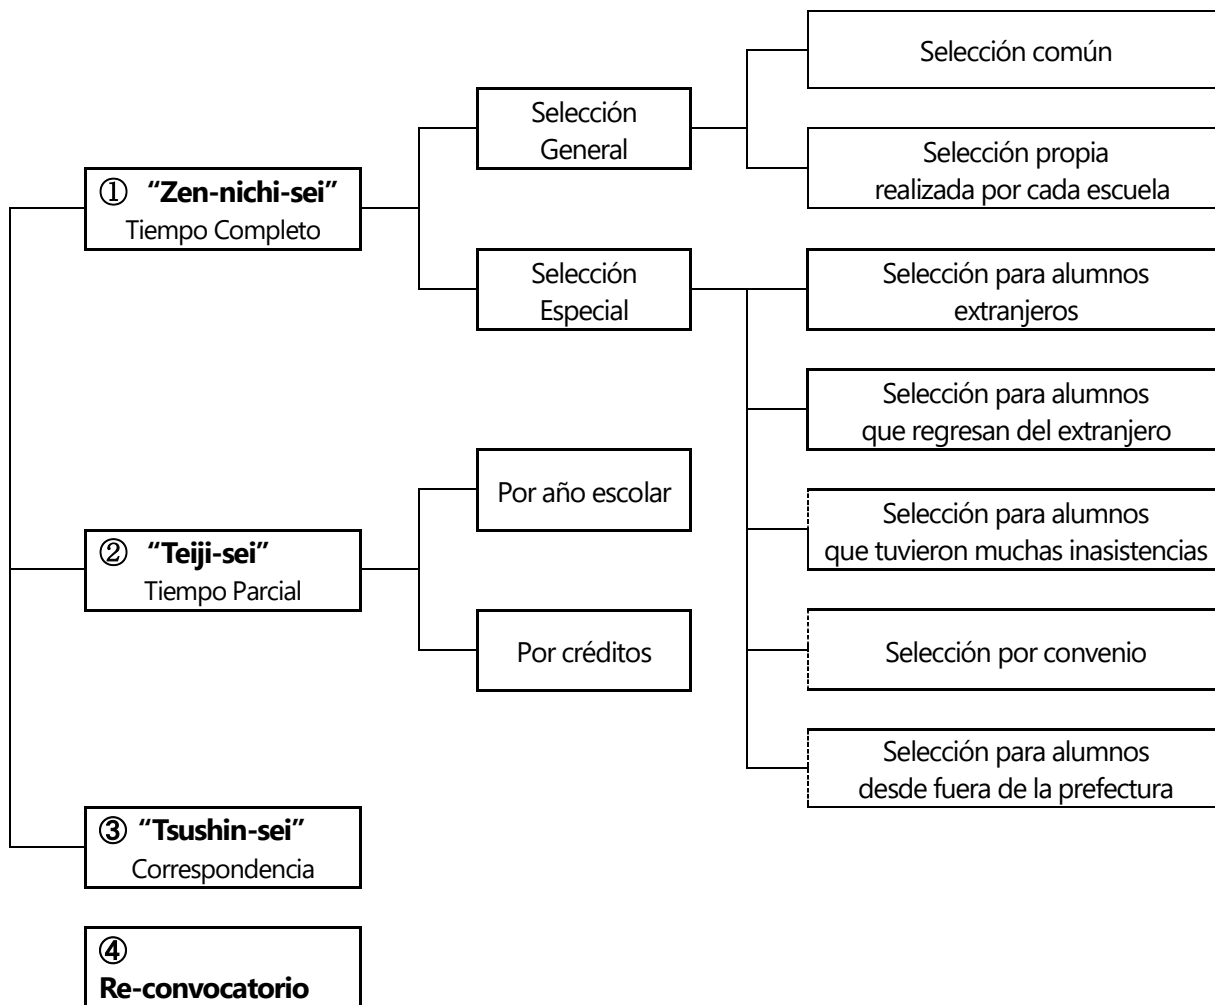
① "Zen-nichi-sei"
Tiempo Completo

Selección General

Selección común

Selección propia realizada por cada escuela

Selección Especial

Selección para alumnos extranjeros

Selección para alumnos que regresan del extranjero

Selección para alumnos que tuvieron muchas inasistencias

Selección por convenio

Selección para alumnos desde fuera de la prefectura

② "Teiji-sei"
Tiempo Parcial

Por año escolar

Por créditos

③ "Tsushin-sei"
Correspondencia

④
Re-convocatorio